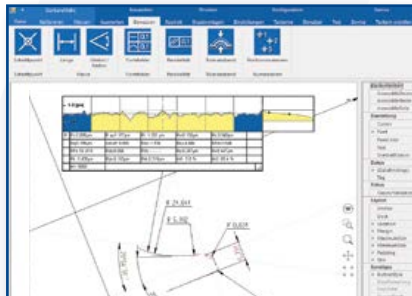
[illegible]

Schnittpunkt | Länge | Winkel / Radius | Formeln | Kennzahl | Oberflächen | Raumansichten

Schnittpunkt | Masse | Formatieren | Kennzahl | Oberflächen | Raumansichten

$\emptyset$ 25.001

$\emptyset$ 5.002

$\emptyset$ 0.024

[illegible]